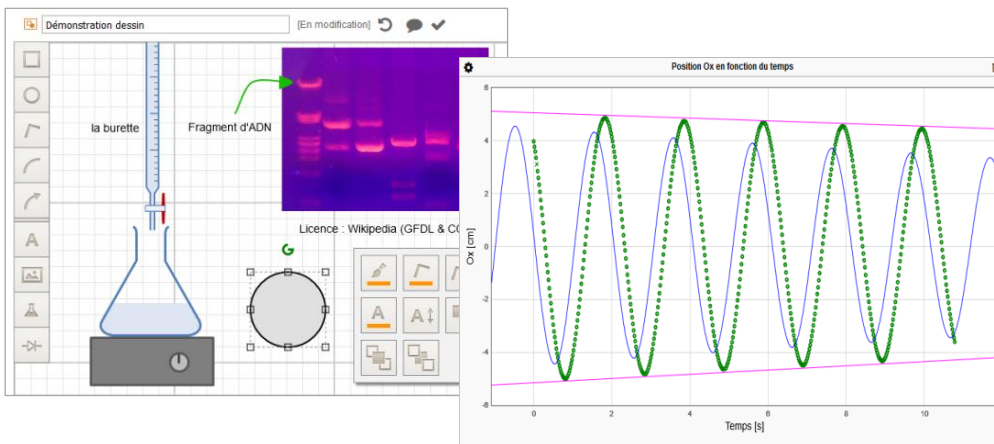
Démonstration dessin

[En modification]

la burette

Fragment d'ADN

Licence : Wikipedia (GFDL & CC

A

A

Position Ox en fonction du temps

Ox [cm]

6

4

2

0

-2

-4

-6

0

2

4

6

8

10

Temps [s]